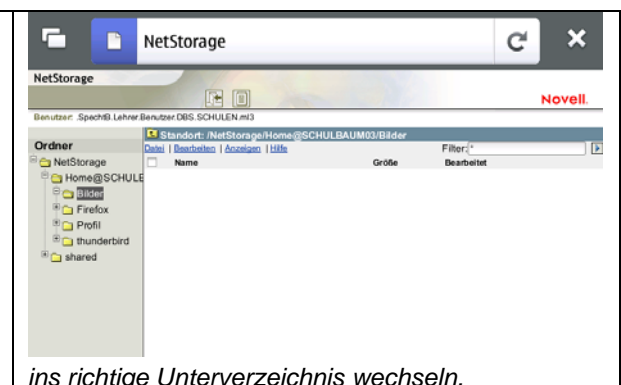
NetStorage

NetStorage

Novell.

Benutzer: .SpechtB.Lehrer.Benutzer.DBS.SCHULEN.ml3

Ordner

NetStorage
Home@SCHULE
Bilder
Firefox
Profil
thunderbird
shared

Standort: /NetStorage/Home@SCHULBAUM03/Bilder

Datei | Bearbeiten | Anzeigen | Hilfe

Filter: *

| | Name | Größe | Bearbeitet |
|---|---|---|---|

ins richtige Unterverzeichnis wechseln.